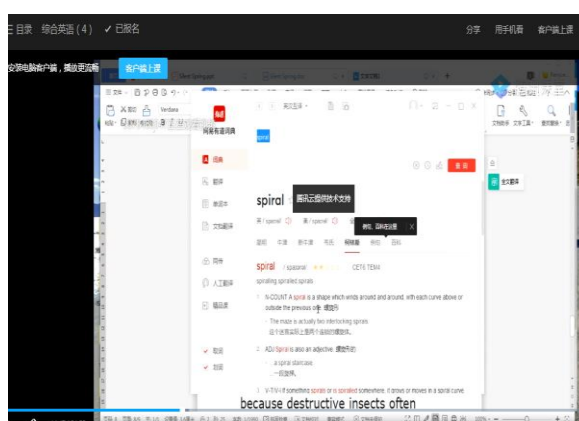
三 目录 综合英语（4） ✓ 已报名

分享 用手机看 客户端上课

安装电脑客户端，播放更流畅 客户端上课

网易有道词典

词典

翻译

单词本

文档翻译

同传

人工翻译

精品课

spiral

腾讯云提供技术支持

英 / spaɪrəl / 美 / spaɪrəl /

例句、双语在这里

spiral / spaɪərəl / CET6 TEM8

spiraling spiraled spirals

N-COUNT A spiral is a shape which winds around and around, with each curve above or outside the previous one. 螺旋形

The maze is actually two interlocking spirals.

这个迷宫实际上是两个连锁的螺旋形。

ADJ Spiral is also an adjective. 螺旋形的

a spiral staircase

一段旋梯。

V-T/V-I If something spirals or is spiraled somewhere, it drives or moves in a spiral course

because destructive insects often